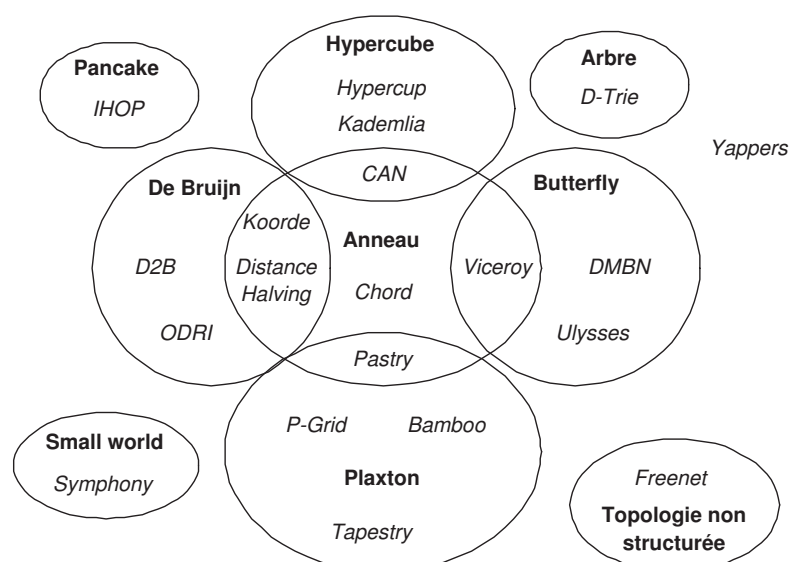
Pancake
IHOP

Hypercube
Hypercup
Kademlia

Arbre
D-Trie

Yappers

CAN

De Bruijn
D2B
ODRI

Koorde
Distance Halving

Anneau
Chord

Butterfly
Viceroy
DMBN
Ulysses

Pastry

Small world
Symphony

P-Grid
Bamboo
Plaxton
Tapestry

Freenet
Topologie non structurée